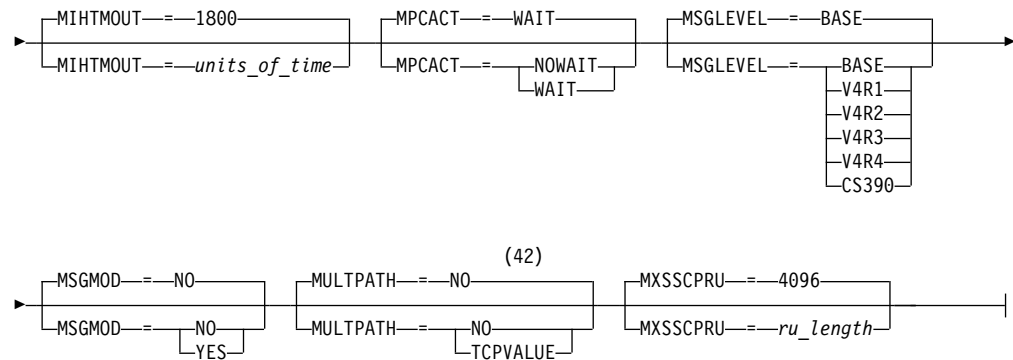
MIHTMOUT = 1800
MIHTMOUT = *units_of_time*

MPCACT = WAIT
MPCACT = NOWAIT
WAIT

MSGLEVEL = BASE
MSGLEVEL = BASE
V4R1
V4R2
V4R3
V4R4
CS390

MSGMOD = NO
MSGMOD = NO
YES

(42)
MULTPATH = NO
MULTPATH = NO
TCPVALUE

MXSSCPRU = 4096
MXSSCPRU = *ru_length*